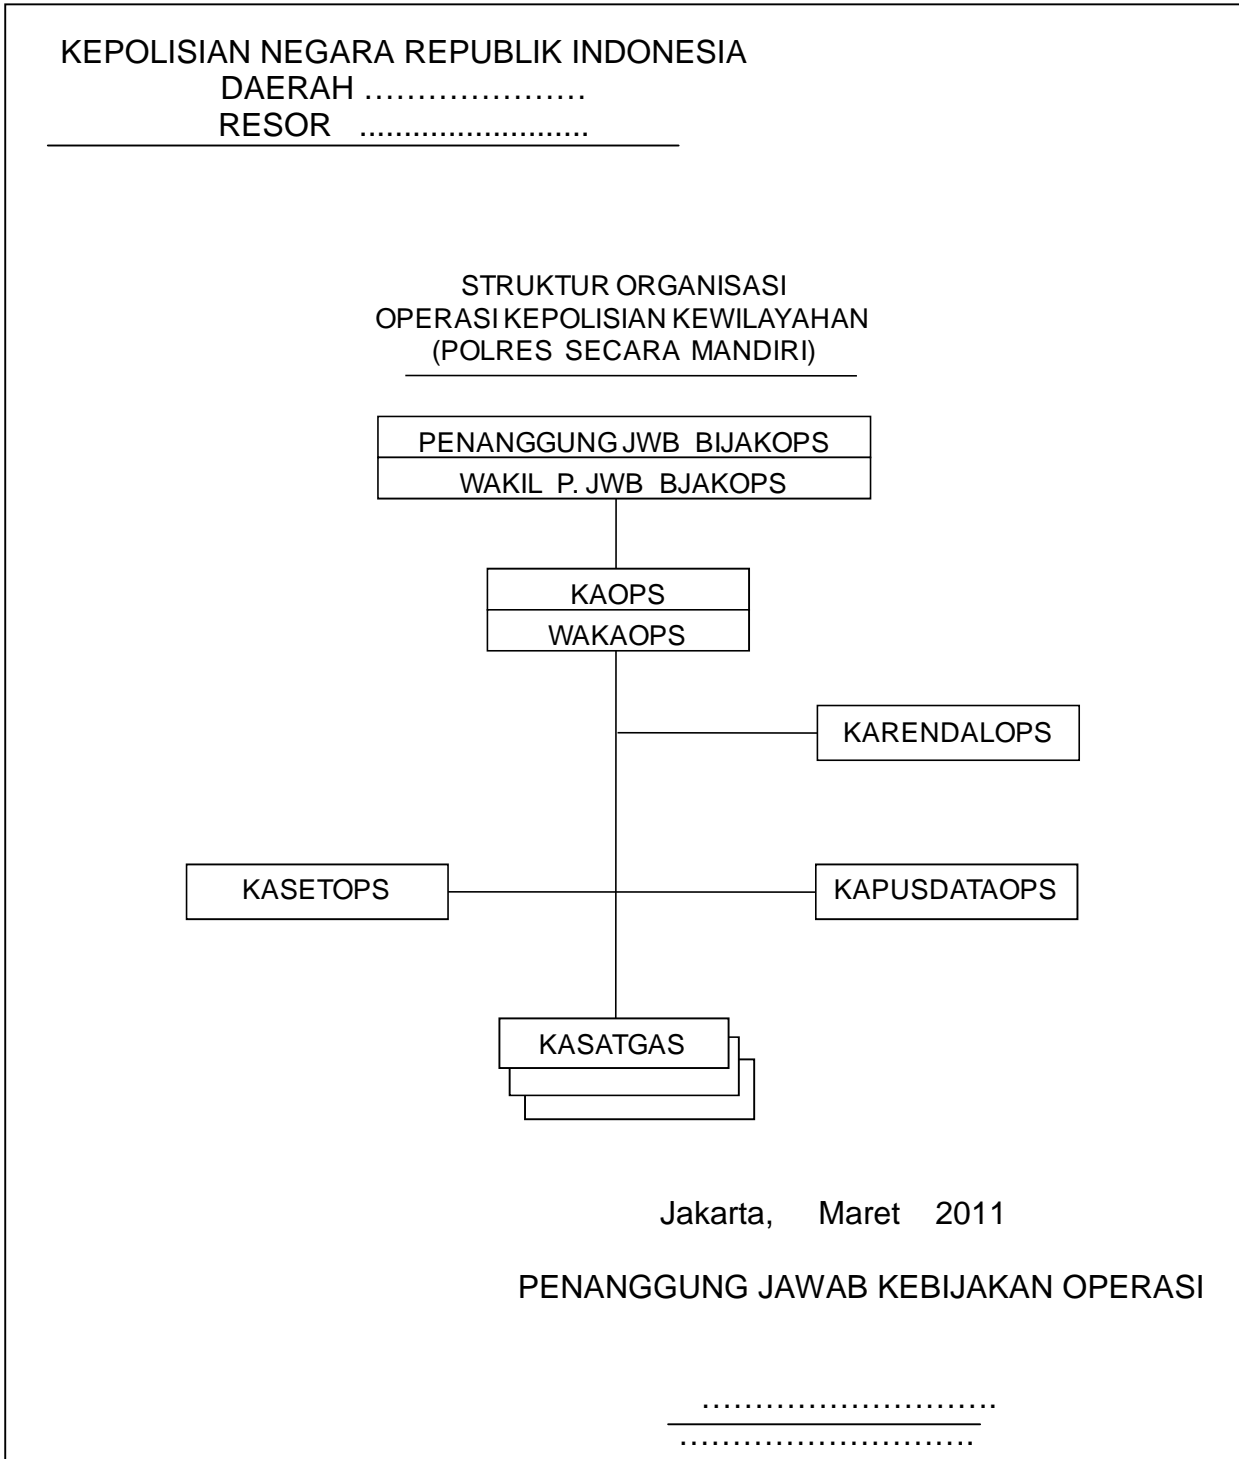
KEPOLISIAN NEGARA REPUBLIK INDONESIA
DAERAH …………………
RESOR ..........................

STRUKTUR ORGANISASI
OPERASI KEPOLISIAN KEWILAYAHAN
(POLRES SECARA MANDIRI)

PENANGGUNG JWB BIJAKOPS
WAKIL P. JWB BJAKOPS

KAOPS
WAKAOPS

KARENDALOPS

KASETOPS

KAPUSDATAOPS

KASATGAS

Jakarta, Maret 2011

PENANGGUNG JAWAB KEBIJAKAN OPERASI

……………………….
……………………….